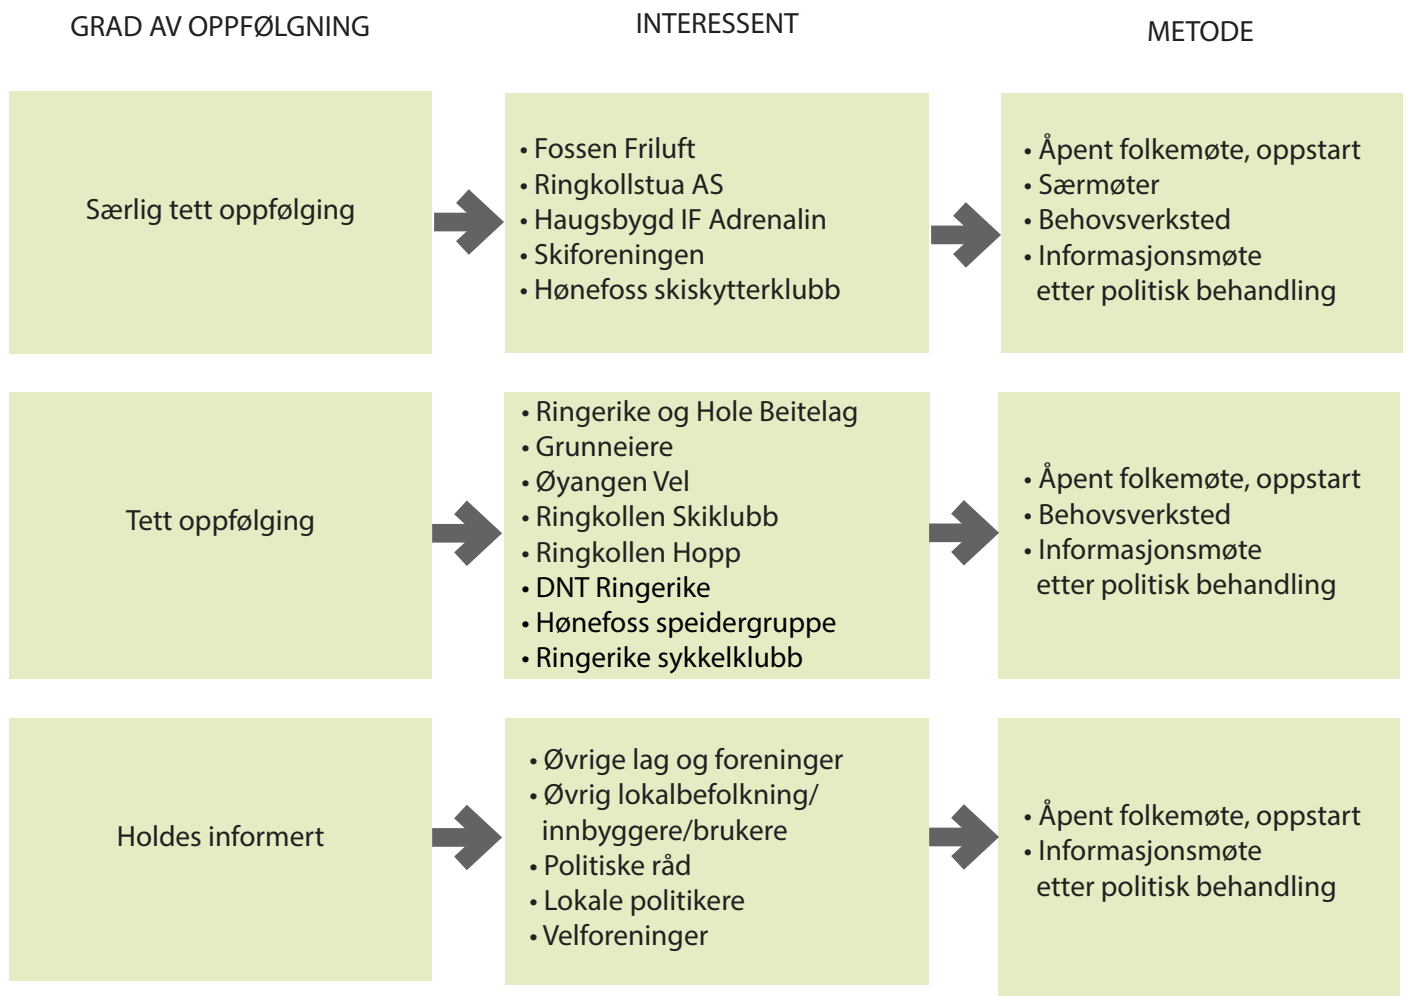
GRAD AV OPPFØLGNING

INTERESSENT

METODE

Særlig tett oppfølging

• Fossen Friluft
• Ringkollstua AS
• Haugsbygd IF Adrenalin
• Skiforeningen
• Hønefoss skiskytterklubb

• Åpent folkemøte, oppstart
• Særmøter
• Behovsverksted
• Informasjonsmøte etter politisk behandling

Tett oppfølging

• Ringerike og Hole Beitelag
• Grunneiere
• Øyangen Vel
• Ringkollen Skiklubb
• Ringkollen Hopp
• DNT Ringerike
• Hønefoss speidergruppe
• Ringerike sykkelklubb

• Åpent folkemøte, oppstart
• Behovsverksted
• Informasjonsmøte etter politisk behandling

Holdes informert

• Øvrige lag og foreninger
• Øvrig lokalbefolkning/ innbyggere/brukere
• Politiske råd
• Lokale politikere
• Velforeninger

• Åpent folkemøte, oppstart
• Informasjonsmøte etter politisk behandling